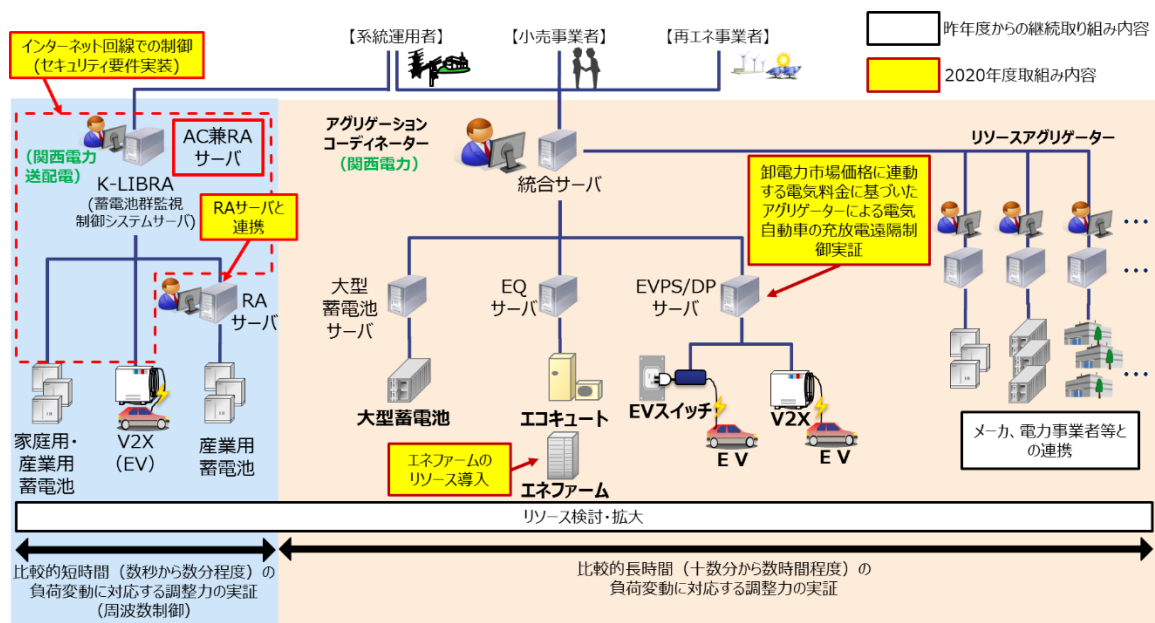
【系統運用者】 【小売事業者】 【再エネ事業者】

昨年度からの継続取り組み内容

2020年度取組み内容

インターネット回線での制御（セキュリティ要件実装）

（関西電力送配電）

AC兼RAサーバ

K-LIBRA（蓄電池群監視制御システムサーバ）

RAサーバと連携

RAサーバ

家庭用・産業用蓄電池

V2X（EV）

産業用蓄電池

アグリゲーションコーディネーター（関西電力）

統合サーバ

リソースアグリゲーター

卸電力市場価格に連動する電気料金に基づいたアグリゲーターによる電気自動車の充放電遠隔制御実証

大型蓄電池サーバ

EQサーバ

EVPS/DPサーバ

大型蓄電池

エコキュート

EVスイッチ

EV

V2X

EV

エネファームのリソース導入

エネファーム

メーカ、電力事業者等との連携

リソース検討・拡大

比較的短時間（数秒から数分程度）の負荷変動に対応する調整力の実証（周波数制御）

比較的長時間（十数分から数時間程度）の負荷変動に対応する調整力の実証